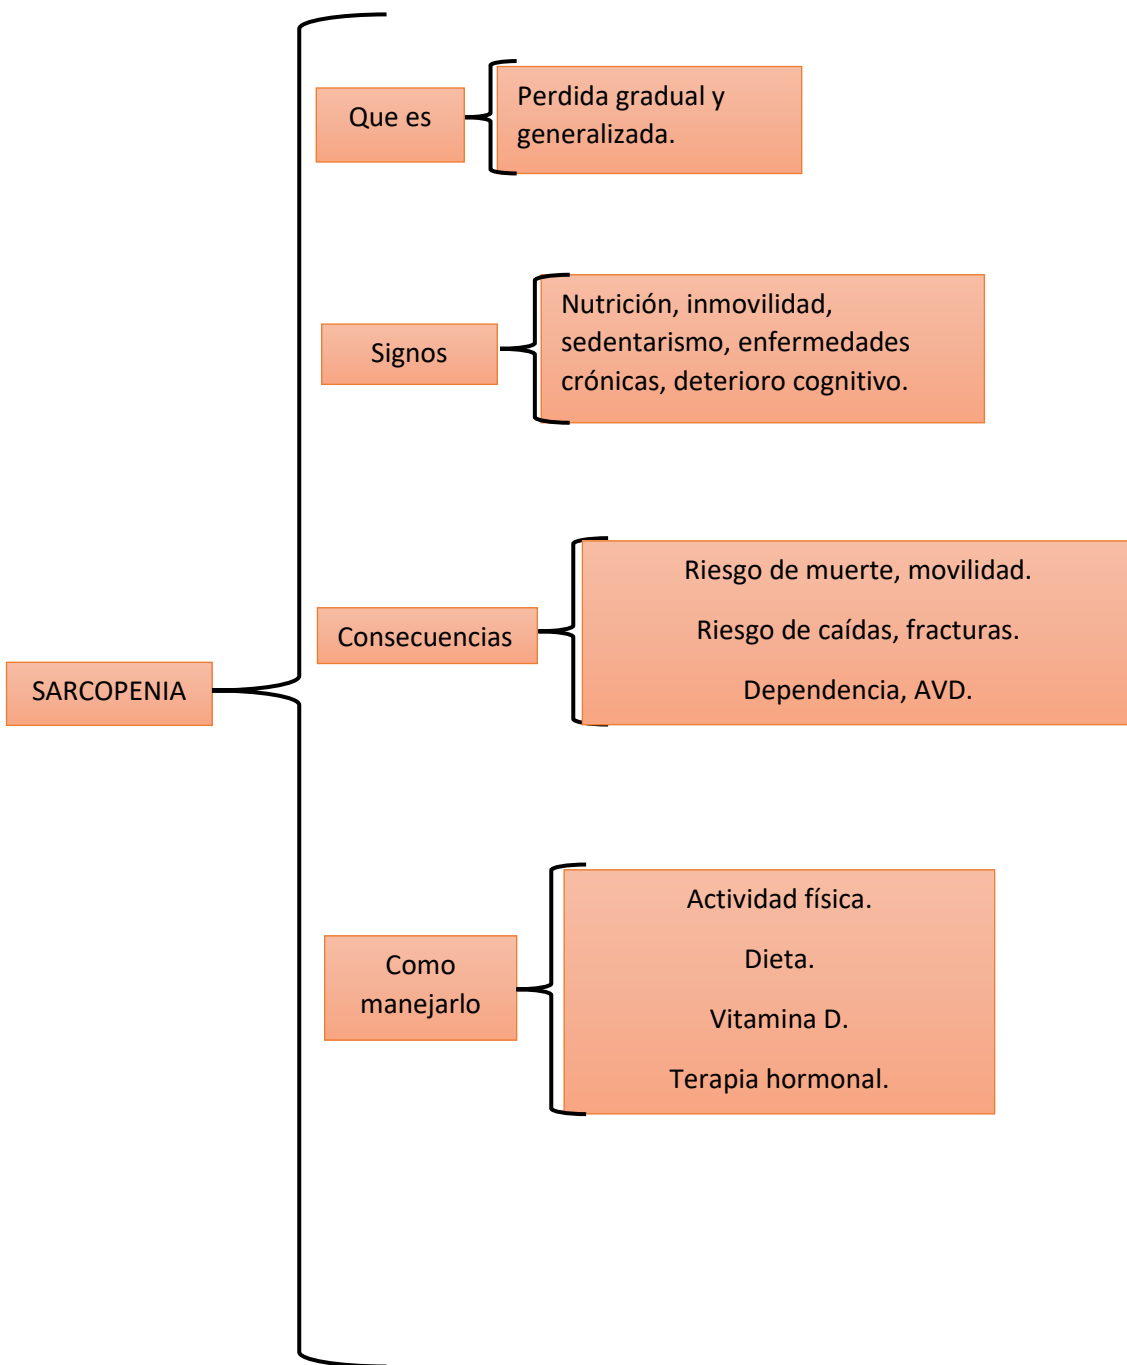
SARCOPENIA

Que es

Perdida gradual y generalizada.

Signos

Nutrición, inmovilidad, sedentarismo, enfermedades crónicas, deterioro cognitivo.

Consecuencias

Riesgo de muerte, movilidad.

Riesgo de caídas, fracturas.

Dependencia, AVD.

Como manejarlo

Actividad física.

Dieta.

Vitamina D.

Terapia hormonal.